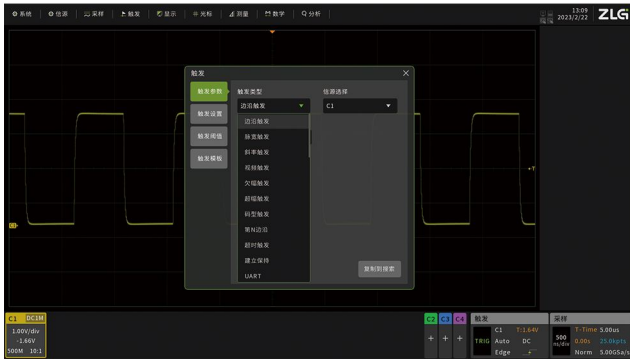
系统 信源 采样 触发 显示 光标 测量 数学 分析

13:09
2023/2/22
ZLG

触发

触发参数
触发设置
触发阈值
触发模板

触发类型
边沿触发

边沿触发
脉宽触发
斜率触发
视频触发
欠幅触发
超幅触发
码型触发
第N边沿
超时触发
建立保持
UART

信源选择
C1

复制到搜索

C1 DC1M
1.00V/div
-1.66V
500M 10:1

C2 C3 C4
+ + +

触发
C1 T:1.64V
TRIG Auto DC
Edge

采样
500 ns/div
T-Time 5.00us
0.00s 25.0kpts
Norm 5.00GSa/s